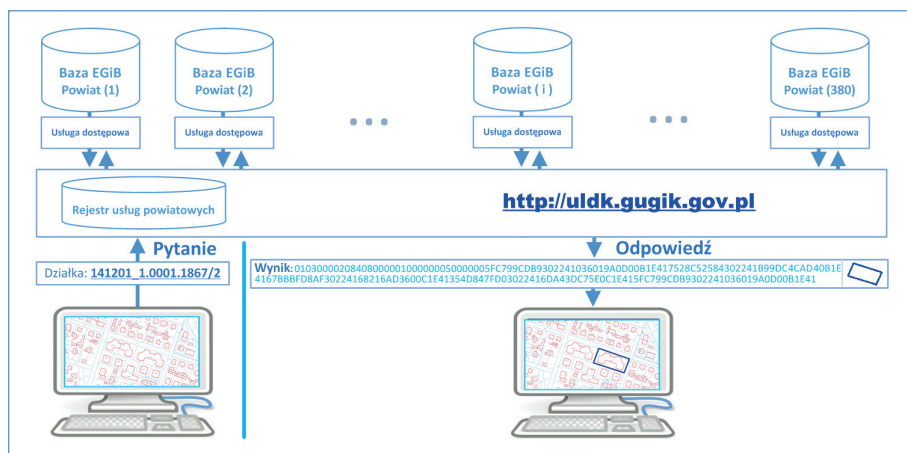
Baza EGiB Powiat (1)

Baza EGiB Powiat (2)

Baza EGiB Powiat ( i )

Baza EGiB Powiat (380)

Usługa dostępowa

Usługa dostępowa

Usługa dostępowa

Usługa dostępowa

Rejestr usług powiatowych

http://uldk.gugik.gov.pl

Pytanie

Odpowiedź

Działka: 141201_1.0001.1867/2

Wynik: 0103000020840800000100000005000000 5FC799CDB9302241036019A0D00B1E417528C52584302241B99DC4CAD40B1E4167BBBFD8AF30224168216AD3600C1E41354D847FD03022416DA43DC75F0C1E415FC799CDB9302241036019A0D00B1E41